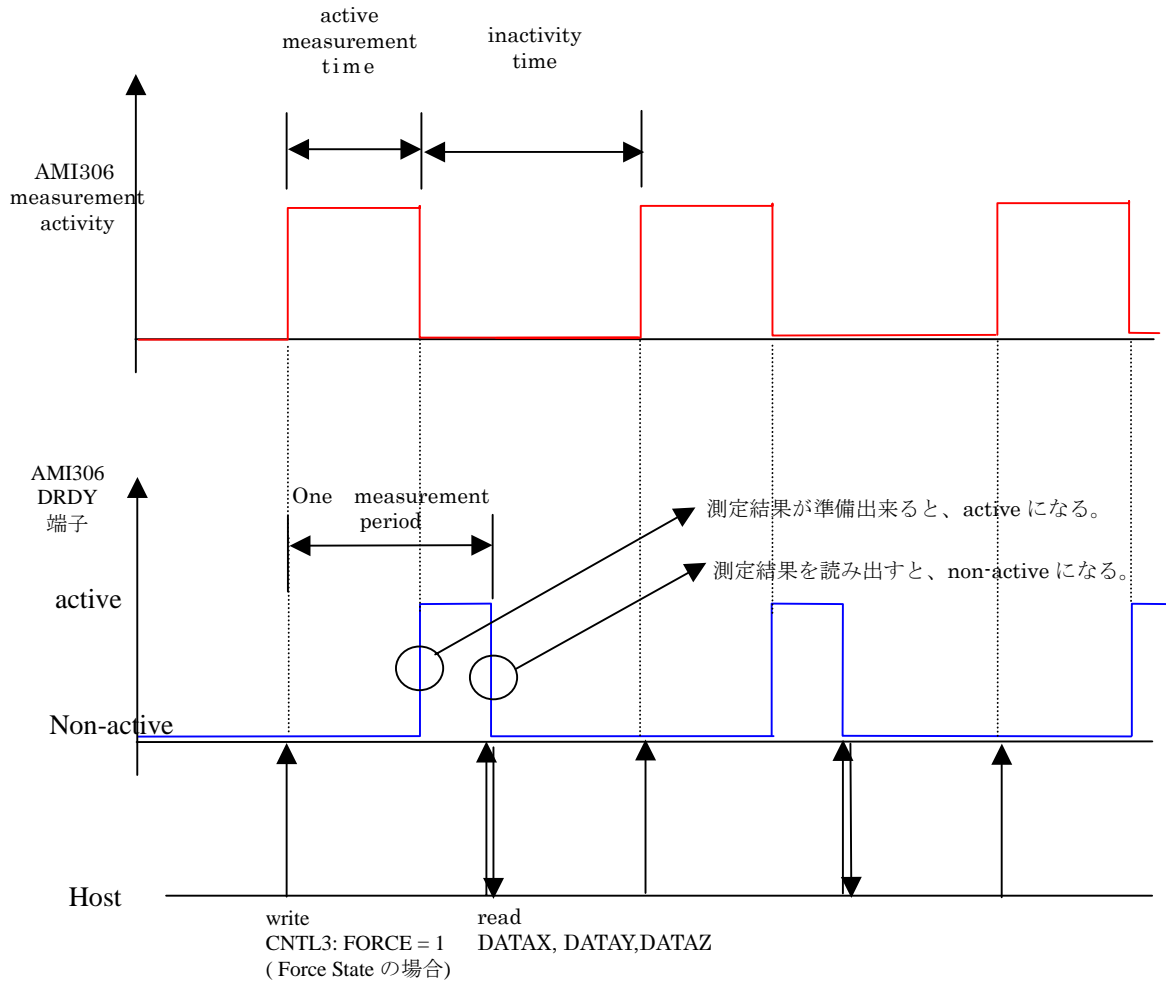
active measurement time

inactivity time

AMI306 measurement activity

AMI306 DRDY 端子

One measurement period

測定結果が準備出来ると、active になる。

測定結果を読み出すと、non-active になる。

active

Non-active

Host

write
CNTL3: FORCE = 1
( Force State の場合)

read
DATAX, DATAY,DATAZ